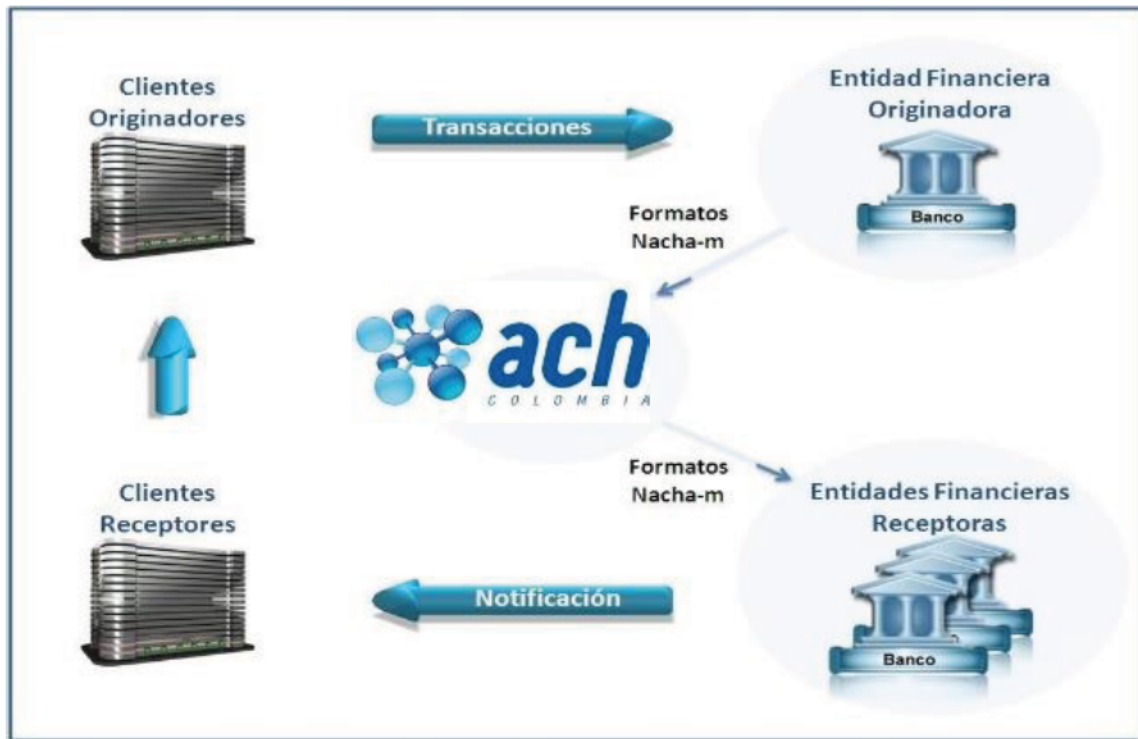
Clientes Originadores

Transacciones

Entidad Financiera Originadora

Banco

Formatos Nacha-m

ach
COLOMBIA

Formatos Nacha-m

Clientes Receptores

Entidades Financieras Receptoras

Notificación

Banco